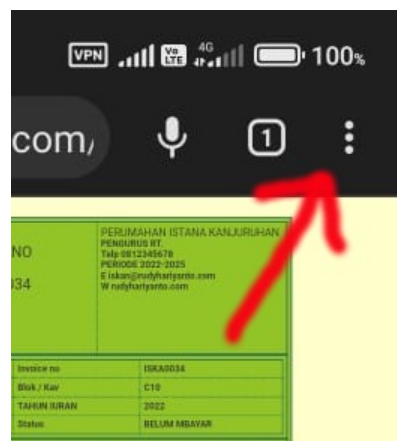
VPN 4G 100%

com/

1

NO

034

PERUMAHAN ISTANA KANJURUHAN
PENGURUS RT.
Telp 0812345678
PERIODE 2022-2025
E iskan@rudyhariyanto.com
W rudyhariyanto.com

| | |
|---|---|
| Invoice no | ISKA0034 |
| Blok / Kav | C10 |
| TAHUN IURAN | 2022 |
| Status | BELUM MBAYAR |